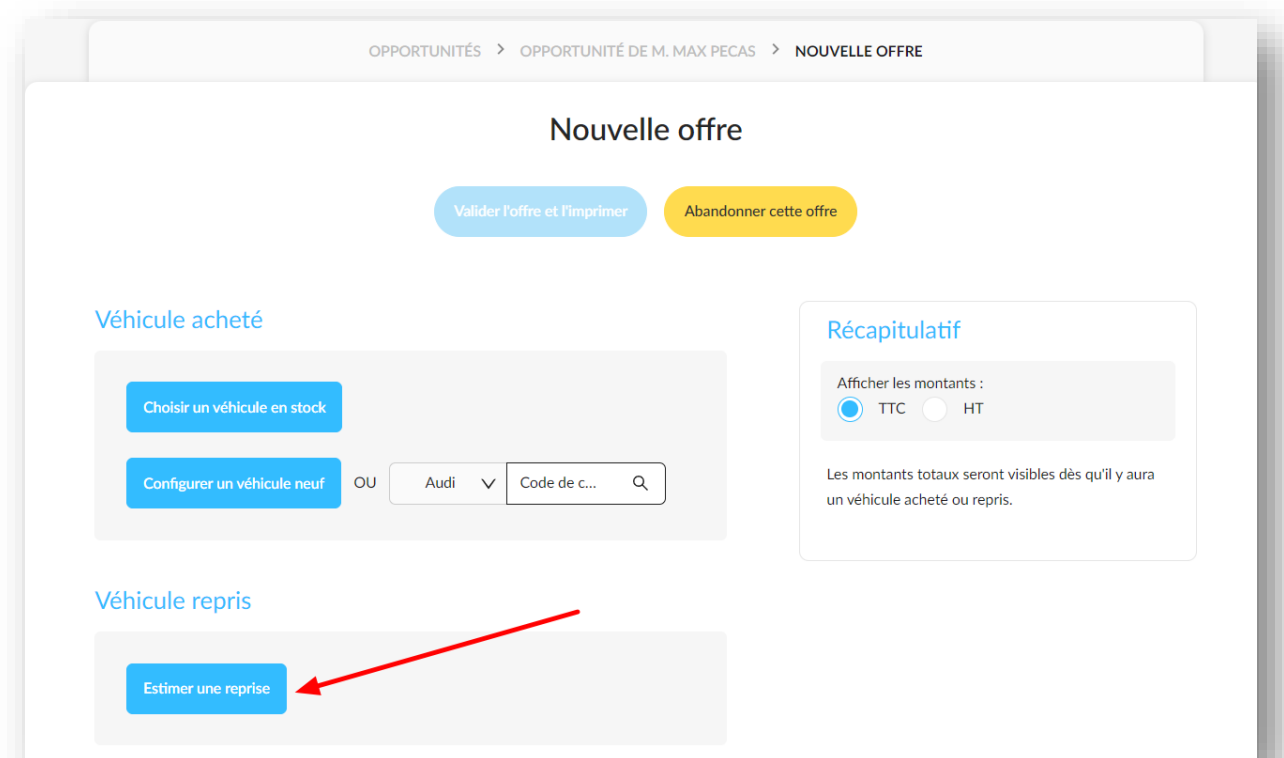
OPPORTUNITÉS > OPPORTUNITÉ DE M. MAX PECAS > NOUVELLE OFFRE

Nouvelle offre

Valider l'offre et l'imprimer

Abandonner cette offre

Véhicule acheté

Choisir un véhicule en stock

Configurer un véhicule neuf

OU

Audi

Code de c...

Véhicule repris

Estimer une reprise

Récapitulatif

Afficher les montants :

TTC

HT

Les montants totaux seront visibles dès qu'il y aura un véhicule acheté ou repris.